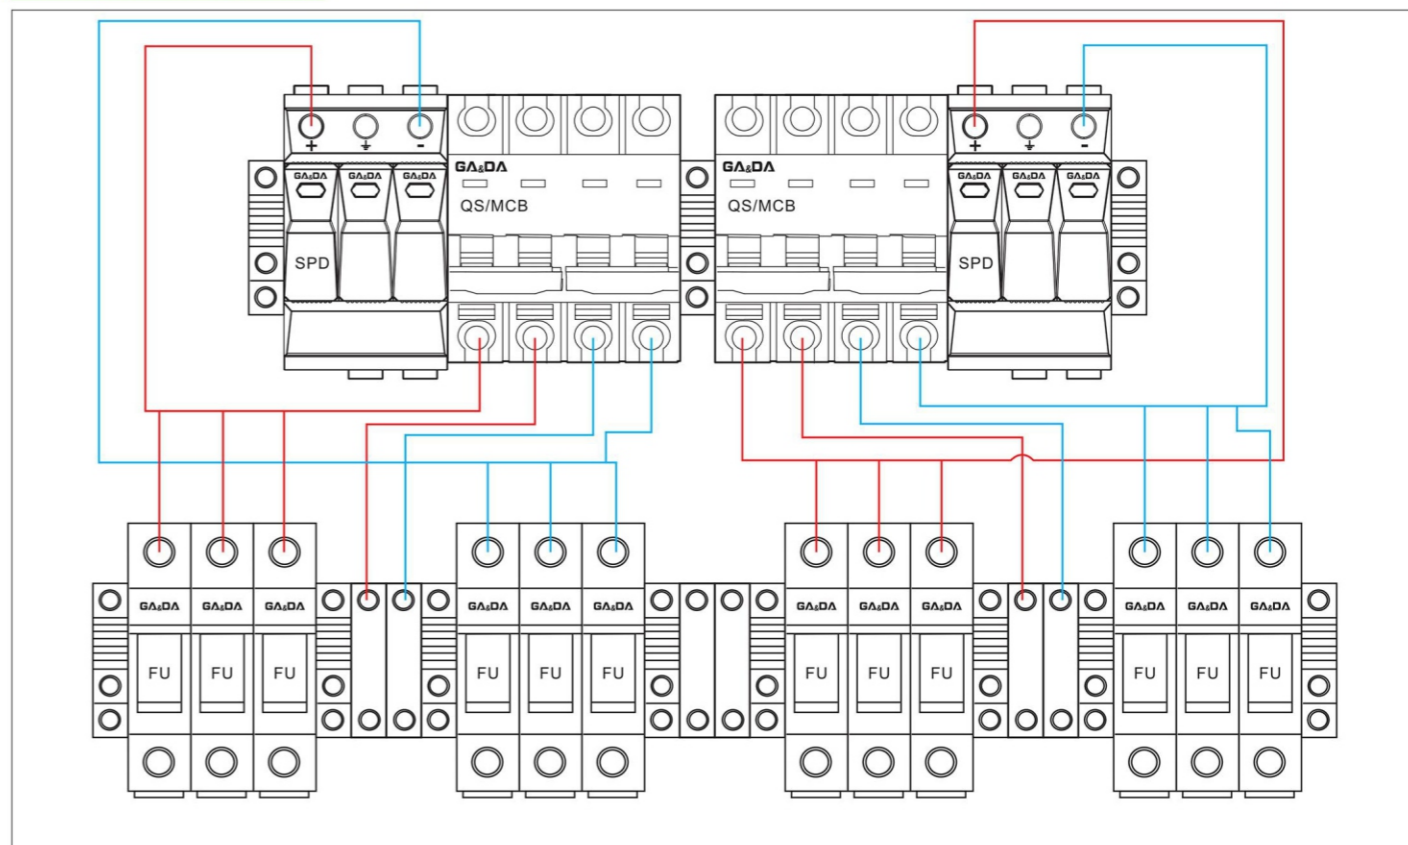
+ ⏚ -

GA&DA GA&DA GA&DA

SPD

GA&DA

QS/MCB

GA&DA

QS/MCB

+ ⏚ -

GA&DA GA&DA GA&DA

SPD

GA&DA GA&DA GA&DA

FU FU FU

GA&DA GA&DA GA&DA

FU FU FU

GA&DA GA&DA GA&DA

FU FU FU

GA&DA GA&DA GA&DA

FU FU FU